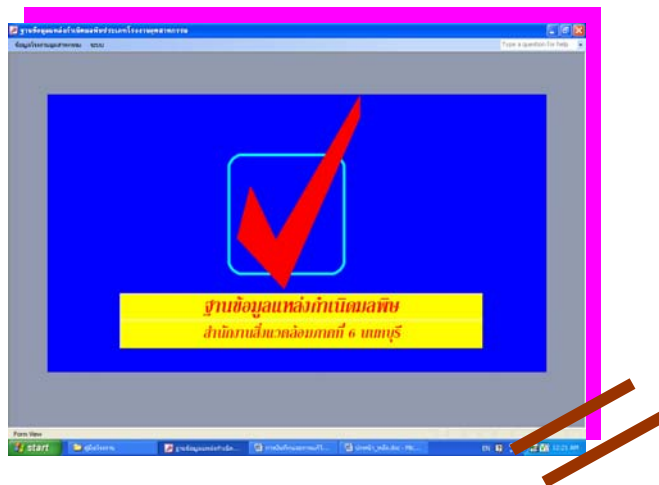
ฐานข้อมูลแหล่งกำเนิดมลพิษประเภทโรงงานอุตสาหกรรม

ข้อมูลโรงงานอุตสาหกรรม ระบบ

Type a question for help

ฐานข้อมูลแหล่งกำเนิดมลพิษ

สำนักงานสิ่งแวดล้อมภาคที่ 6 นนทบุรี

Form View

start

คู่มือโครงการ

ฐานข้อมูลแหล่งกำเนิด...

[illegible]

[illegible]

EN

12:21 AM